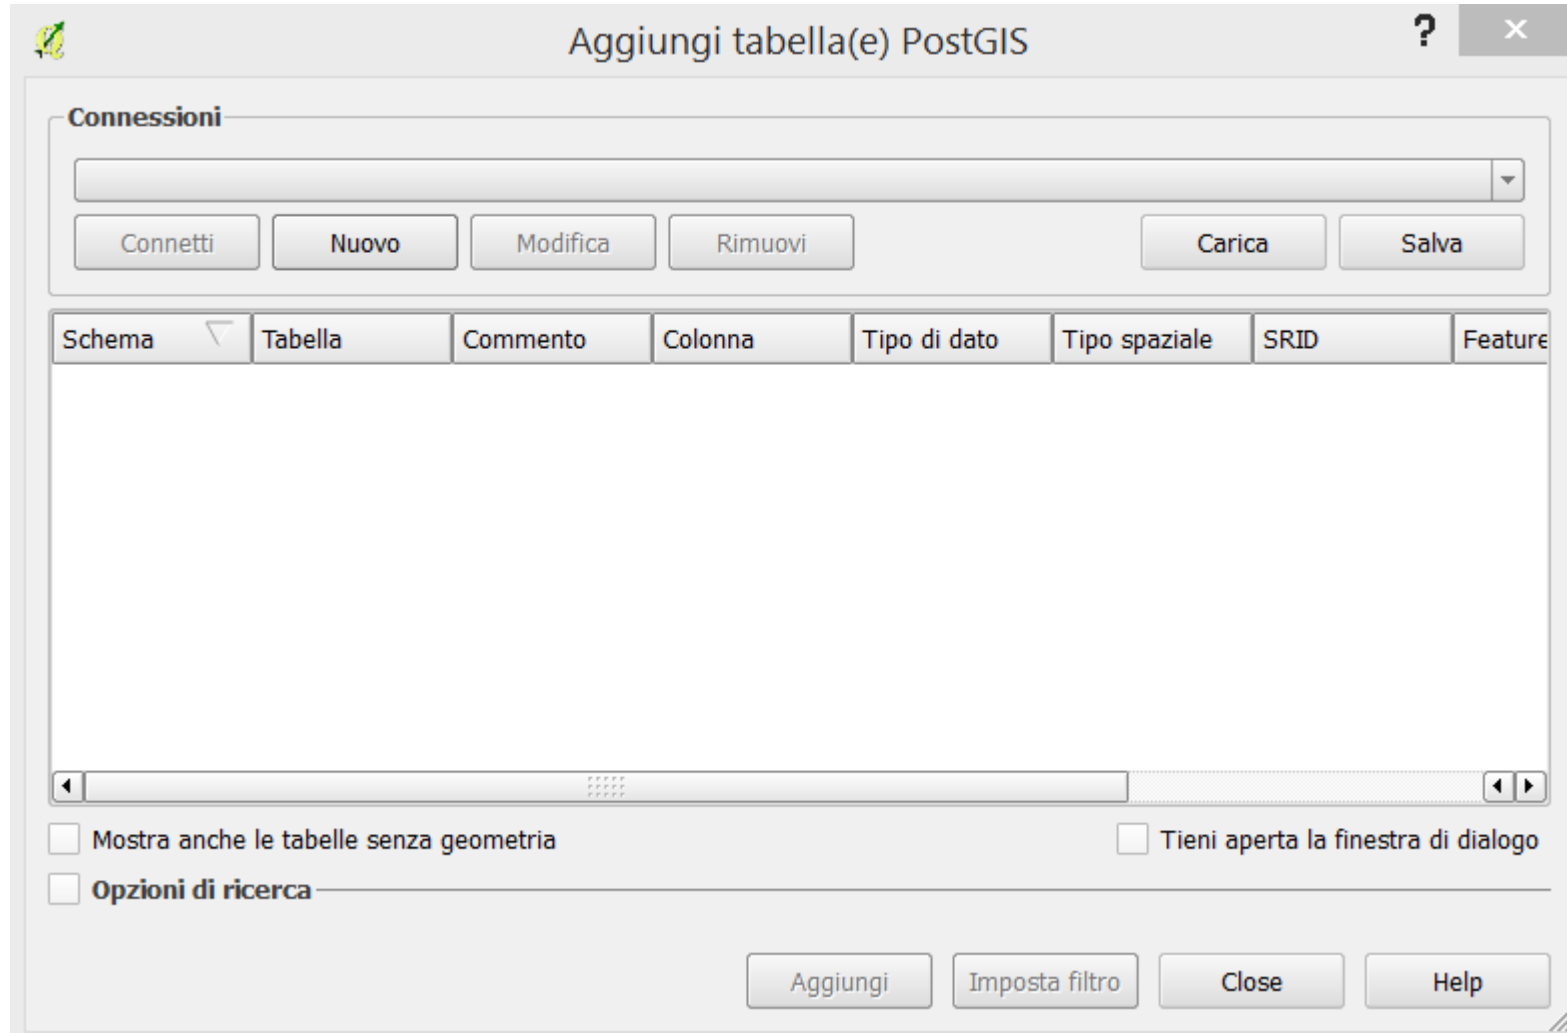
Aggiungi tabella(e) PostGIS

?

Connessioni

Connetti Nuovo Modifica Rimuovi Carica Salva

| Schema | Tabella | Commento | Colonna | Tipo di dato | Tipo spaziale | SRID | Feature |
|---|---|---|---|---|---|---|---|

Mostra anche le tabelle senza geometria

Tieni aperta la finestra di dialogo

Opzioni di ricerca

Aggiungi Imposta filtro Close Help